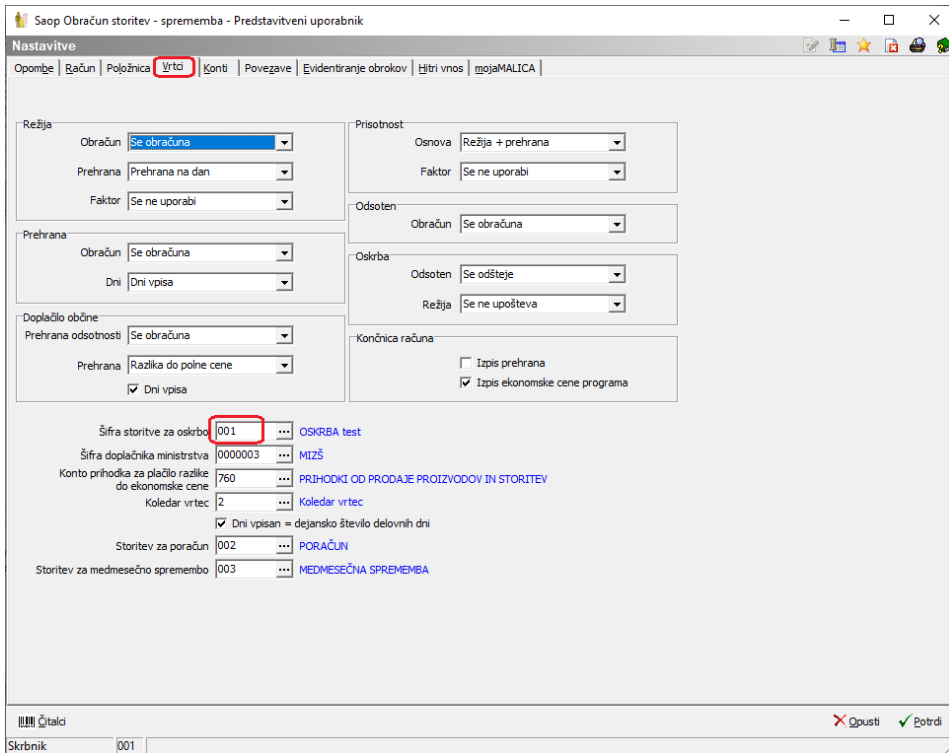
Saop Obračun storitev - sprememba - Predstavitveni uporabnik

Nastavitve

Opombe | Račun | Položnica | Vrtci | Konti | Povezave | Evidentiranje obrokov | Hitri vnos | mojaMALICA

Režija
Obračun Se obračuna
Prehrana Prehrana na dan
Faktor Se ne uporabi

Prehrana
Obračun Se obračuna
Dni Dni vpisa

Doplačilo občine
Prehrana odsotnosti Se obračuna
Prehrana Razlika do polne cene
Dni vpisa

Prisotnost
Osnova Režija + prehrana
Faktor Se ne uporabi

Odsoten
Obračun Se obračuna

Oskrba
Odsoten Se odšteje
Režija Se ne upošteva

Končnica računa
Izpis prehrana
Izpis ekonomske cene programa

Šifra storitve za oskrbo 001 ... OSKRBA test
Šifra doplačnika ministrstva 0000003 ... MIZŠ
Konto prihodka za plačilo razlike do ekonomske cene 760 ... PRIHODKI OD PRODAJE PROIZVODOV IN STORITEV
Koledar vrtec 2 ... Koledar vrtec
Dni vpisan = dejansko število delovnih dni
Storitev za poračun 002 ... PORAČUN
Storitev za medmesečno spremembo 003 ... MEDMESEČNA SPREMEMBA

Čitalci
Opusti
Potrdi

Skrbnik 001